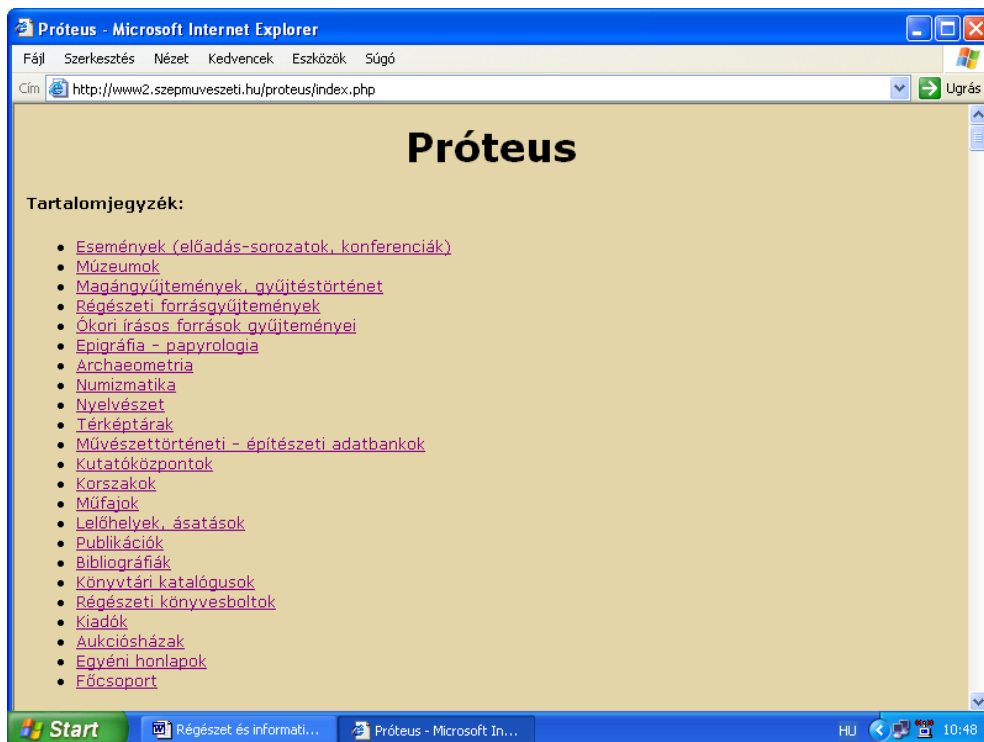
Próteus - Microsoft Internet Explorer

Fájl Szerkesztés Nézet Kedvencek Eszközök Súgó

Cím http://www2.szepmuveszeti.hu/proteus/index.php Ugrás

Próteus

Tartalomjegyzék:

- Események (előadás-sorozatok, konferenciák)
- Múzeumok
- Magángyűjtemények, gyűjtéstörténet
- Régészeti forrásgyűjtemények
- Ókori írásos források gyűjteményei
- Epigráfia - papyrologia
- Archaeometria
- Numizmatika
- Nyelvészet
- Térképtárak
- Művészettörténeti - építészeti adatbankok
- Kutatóközpontok
- Korszakok
- Műfajok
- Lelőhelyek, ásatások
- Publikációk
- Bibliográfiák
- Könyvtári katalógusok
- Régészeti könyvesboltok
- Kiadók
- Aukciósházak
- Egyéni honlapok
- Főcsoport

Start Régészet és informati... Próteus - Microsoft In... HU 10:48